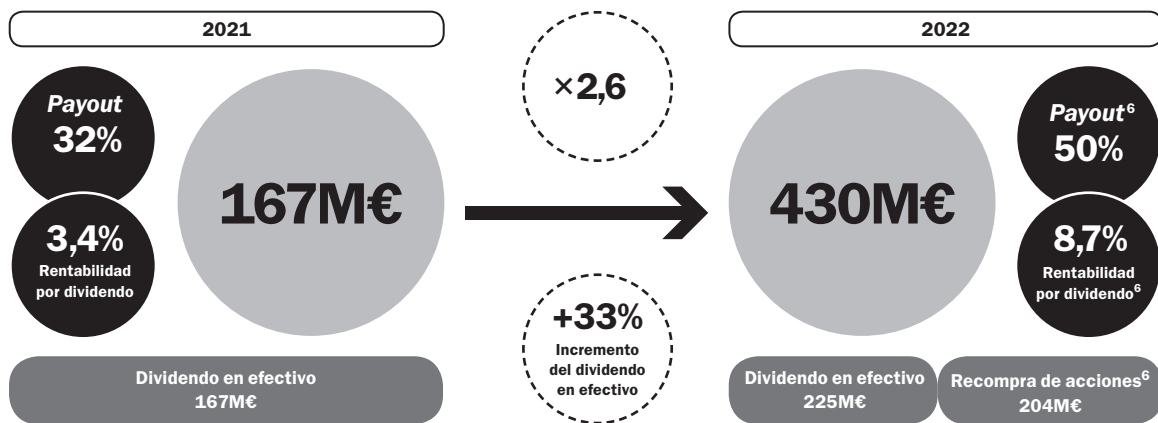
2021

*Payout*
32%

3,4%
Rentabilidad por dividendo

167M€

Dividendo en efectivo
167M€

×2,6

+33%
Incremento del dividendo en efectivo

2022

430M€

*Payout*$^6$
50%

8,7%
Rentabilidad por dividendo$^6$

Dividendo en efectivo
225M€

Recompra de acciones$^6$
204M€